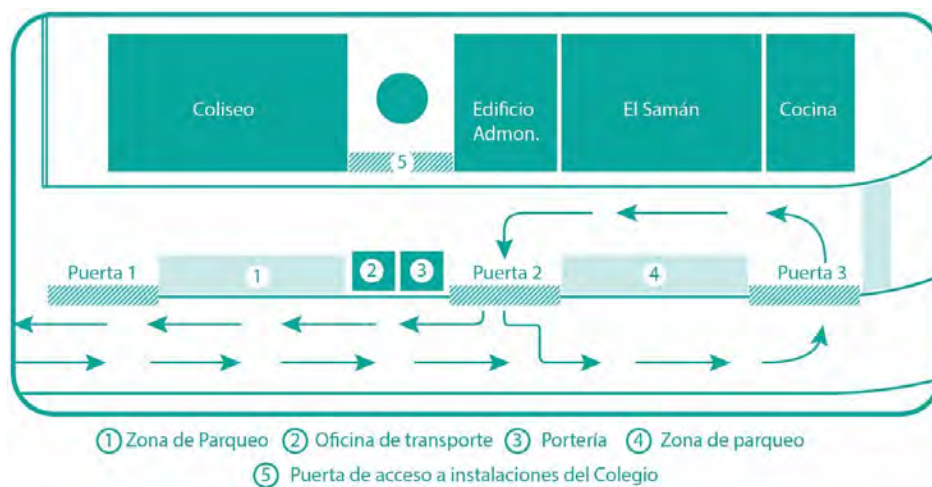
Coliseo

Edificio Admon.

El Samán

Cocina

5

Puerta 1

1

2

3

Puerta 2

4

Puerta 3

① Zona de Parqueo ② Oficina de transporte ③ Portería ④ Zona de parqueo

⑤ Puerta de acceso a instalaciones del Colegio